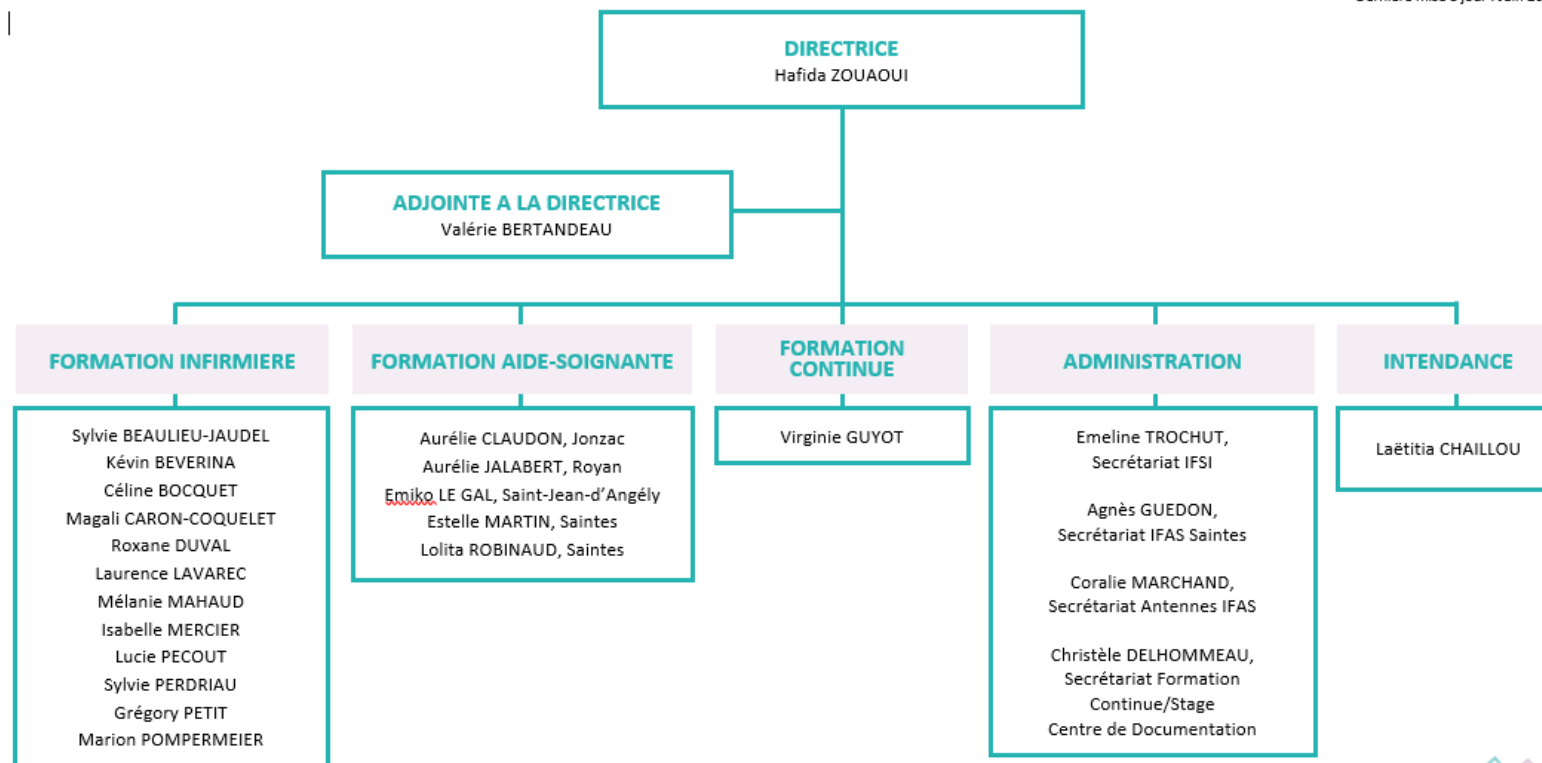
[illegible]

DIRECTRICE
Hafida ZOUAOUI

ADJOINTE A LA DIRECTRICE
Valérie BERTANDEAU

FORMATION INFIRMIERE

Sylvie BEAULIEU-JAUDEL
Kévin BEVERINA
Céline BOCQUET
Magali CARON-COQUELET
Roxane DUVAL
Laurence LAVAREC
Mélanie MAHAUD
Isabelle MERCIER
Lucie PECOUT
Sylvie PERDRIAU
Grégory PETIT
Marion POMPERMEIER

FORMATION AIDE-SOIGNANTE

Aurélie CLAUDON, Jonzac
Aurélie JALABERT, Royan
Emiko LE GAL, Saint-Jean-d'Angély
Estelle MARTIN, Saintes
Lolita ROBINAUD, Saintes

FORMATION CONTINUE

Virginie GUYOT

ADMINISTRATION

Emeline TROCHUT, Secrétariat IFSI

Agnès GUEDON, Secrétariat IFAS Saintes

Coralie MARCHAND, Secrétariat Antennes IFAS

Christèle DELHOMMEAU, Secrétariat Formation Continue/Stage
Centre de Documentation

INTENDANCE

Laëtitia CHAILLOU